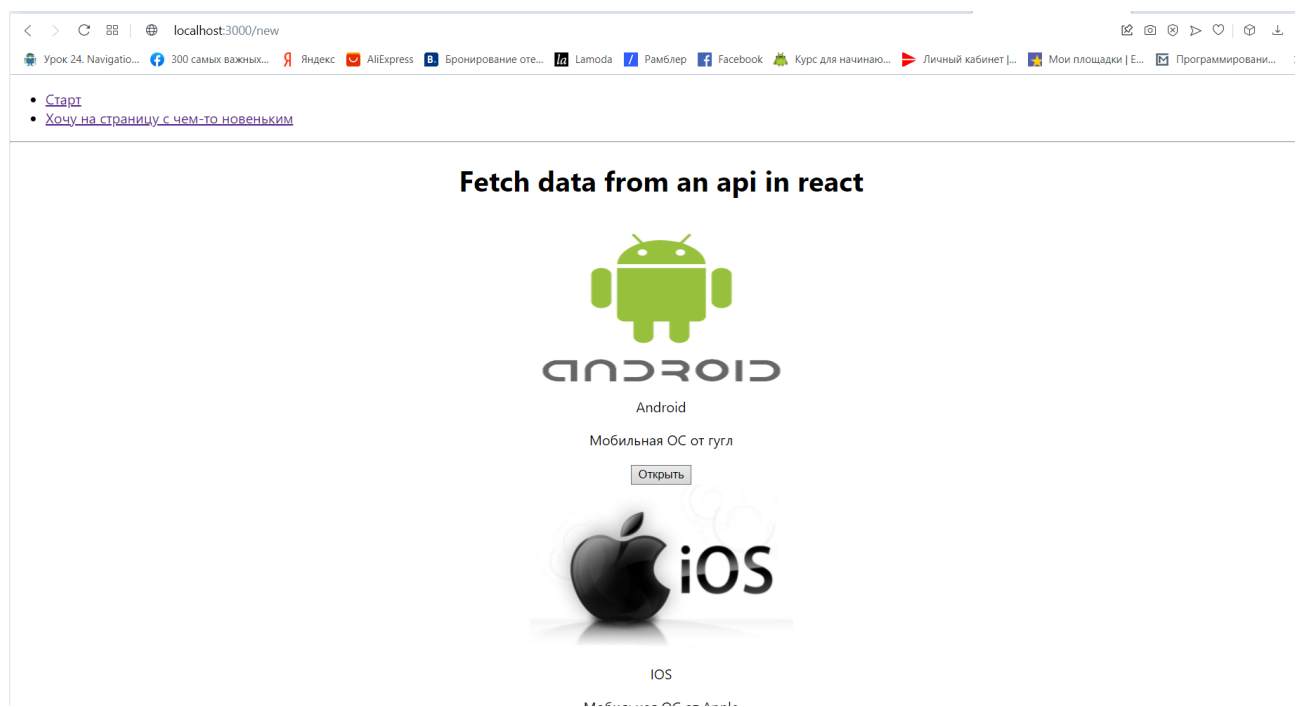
localhost:3000/new

Урок 24. Navigatio... 300 самых важных... Яндекс AliExpress Бронирование оте... Lamoda Рамблер Facebook Курс для начинаю... Личный кабинет |... Мои площадки | E... Программировани...

- Старт
- Хочу на страницу с чем-то новеньким

# Fetch data from an api in react

ANDROID

Android

Мобильная ОС от гугл

Открыть

iOS

IOS

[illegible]